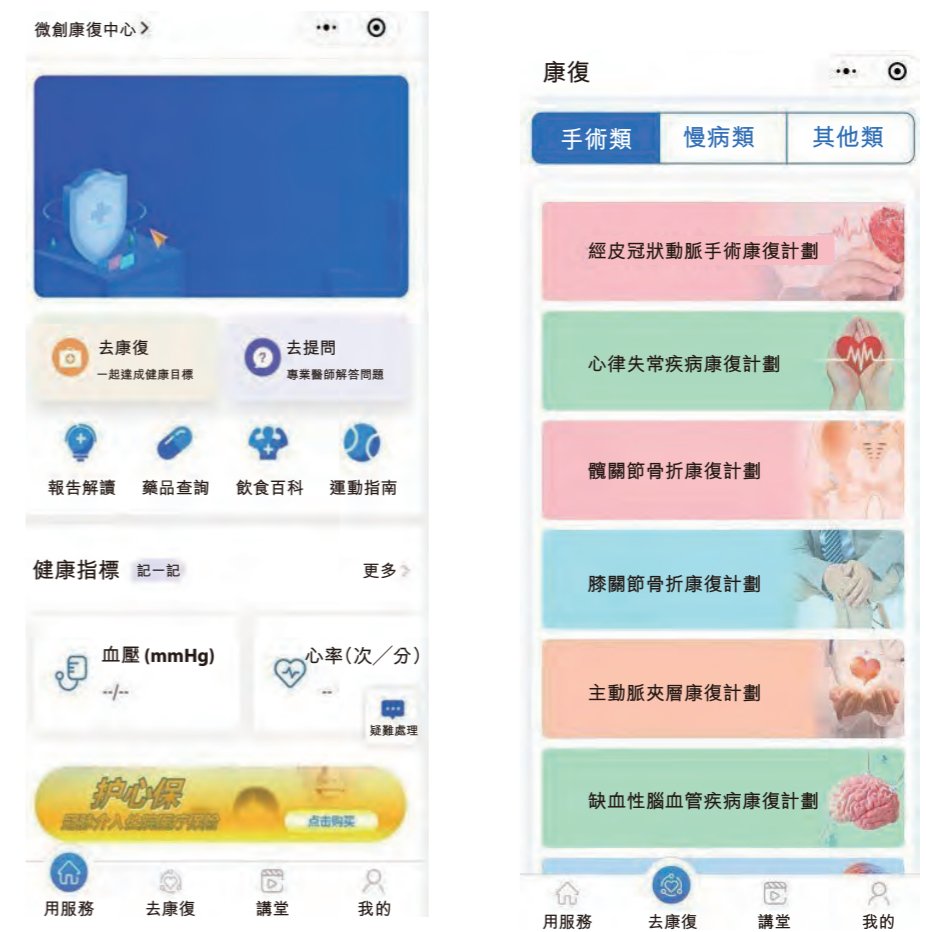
微創康復中心 >

去康復
一起達成健康目標

去提問
專業醫師解答問題

報告解讀
藥品查詢
飲食百科
運動指南

健康指標 記一記
更多 >

血壓 (mmHg)
--/--

心率(次／分)
--

疑難處理

护心保
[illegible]

点击购买

用服務
去康復
講堂
我的

康復

手術類
慢病類
其他類

經皮冠狀動脈手術康復計劃

心律失常疾病康復計劃

髖關節骨折康復計劃

膝關節骨折康復計劃

主動脈夾層康復計劃

缺血性腦血管疾病康復計劃

用服務
去康復
講堂
我的